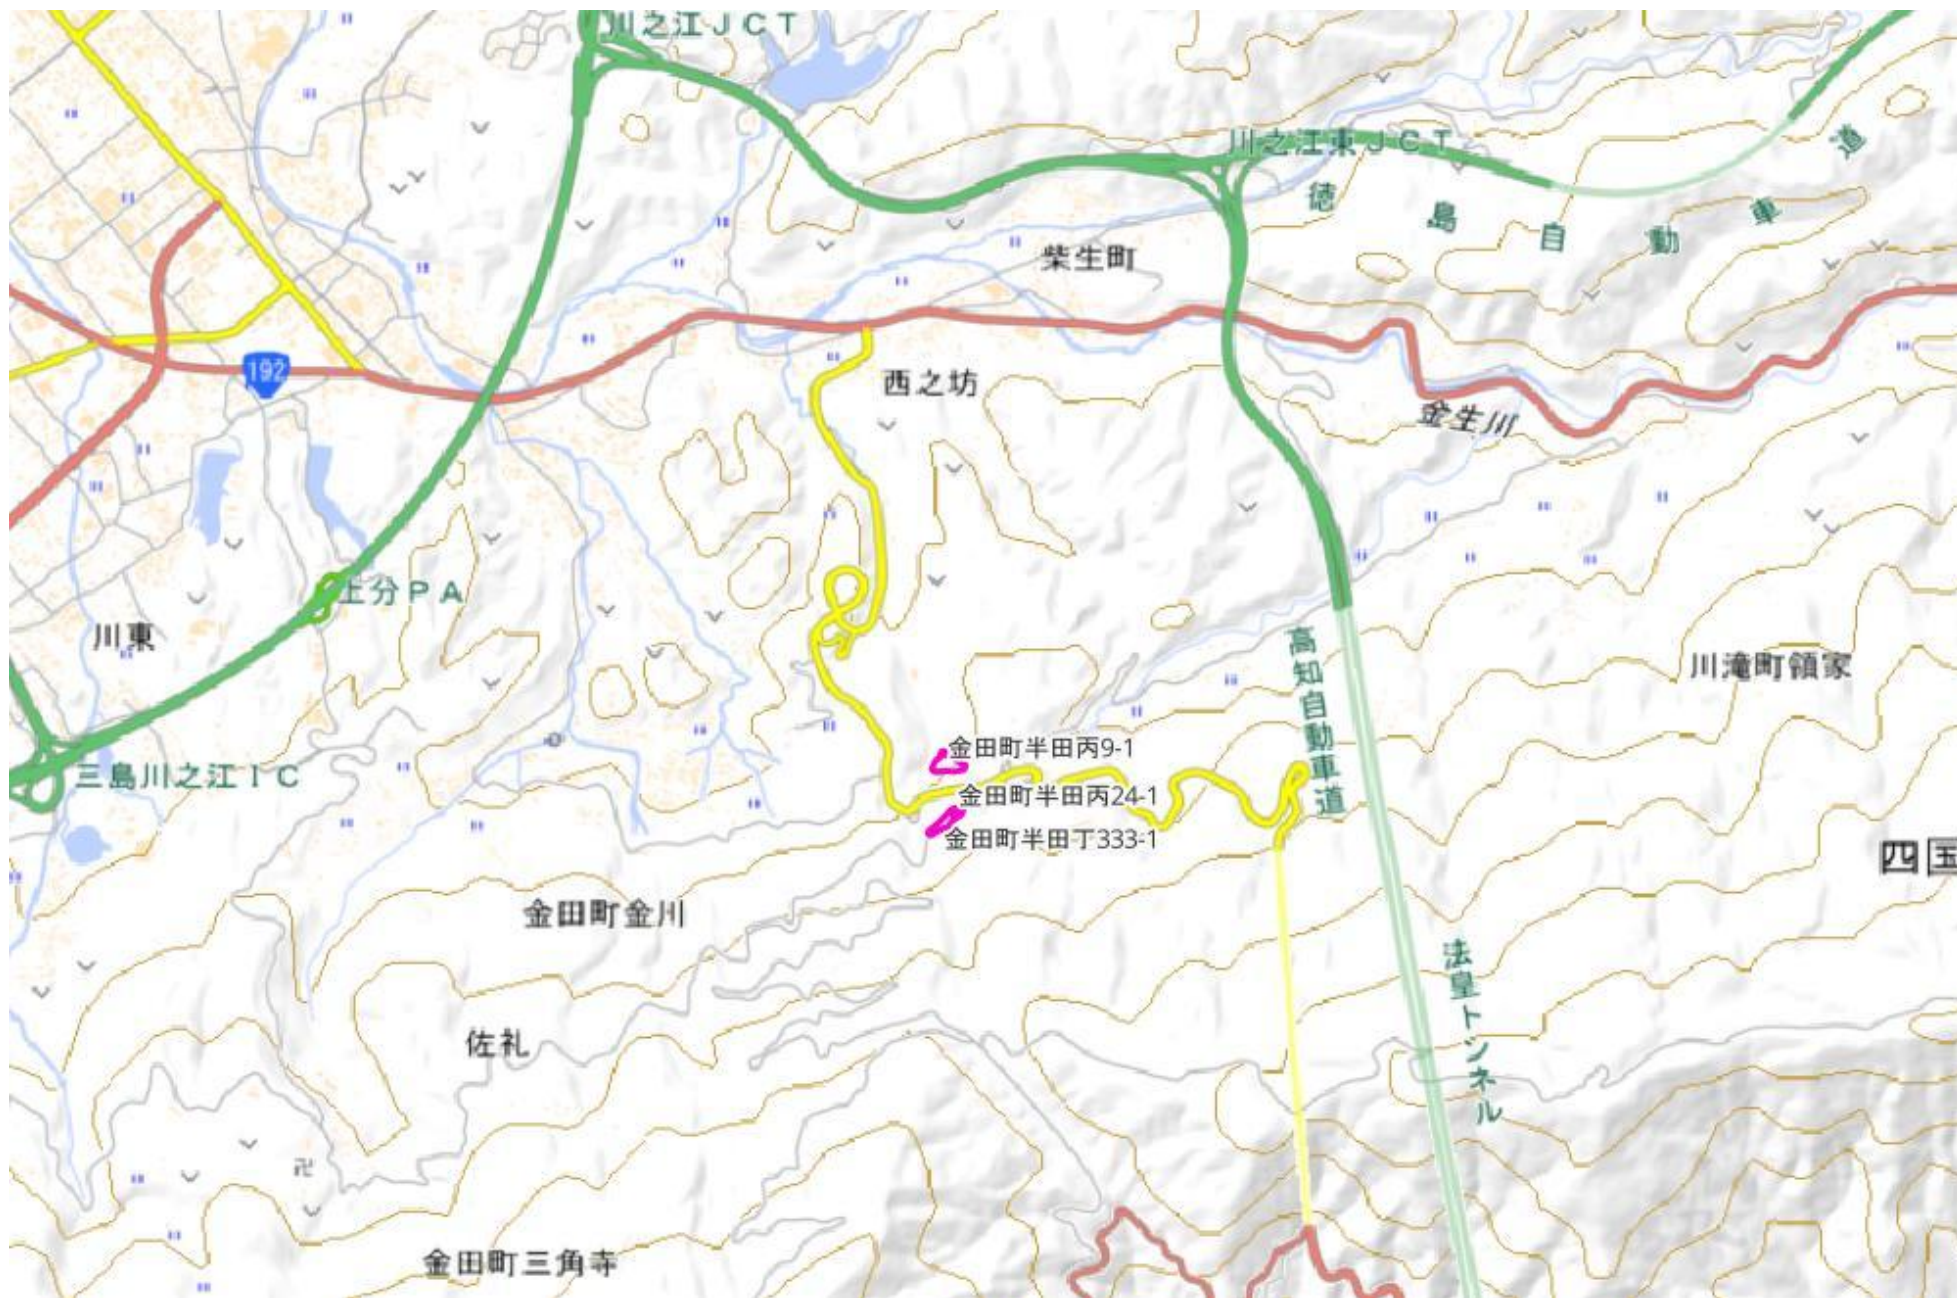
川之江ＪＣＴ

川之江東ＪＣＴ

徳島自動車道

柴生町

192

西之坊

金生川

上分ＰＡ

川東

高知自動車道

川滝町領家

金田町半田丙9-1

金田町半田丙24-1

金田町半田丁333-1

三島川之江ＩＣ

四国

金田町金川

法皇トンネル

佐礼

金田町三角寺